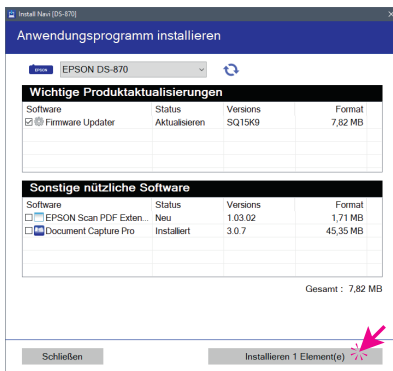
Install Navi [DS-870]

Anwendungsprogramm installieren

EPSON DS-870

Wichtige Produktaktualisierungen

| Software | Status | Versions | Format |
|---|---|---|---|
| Firmware Updater | Aktualisieren | SQ15K9 | 7,82 MB |

Sonstige nützliche Software

| Software | Status | Versions | Format |
|---|---|---|---|
| EPSON Scan PDF Exten... | Neu | 1.03.02 | 1,71 MB |
| Document Capture Pro | Installiert | 3.0.7 | 45,35 MB |

Gesamt : 7,82 MB

Schließen

Installieren 1 Element(e)